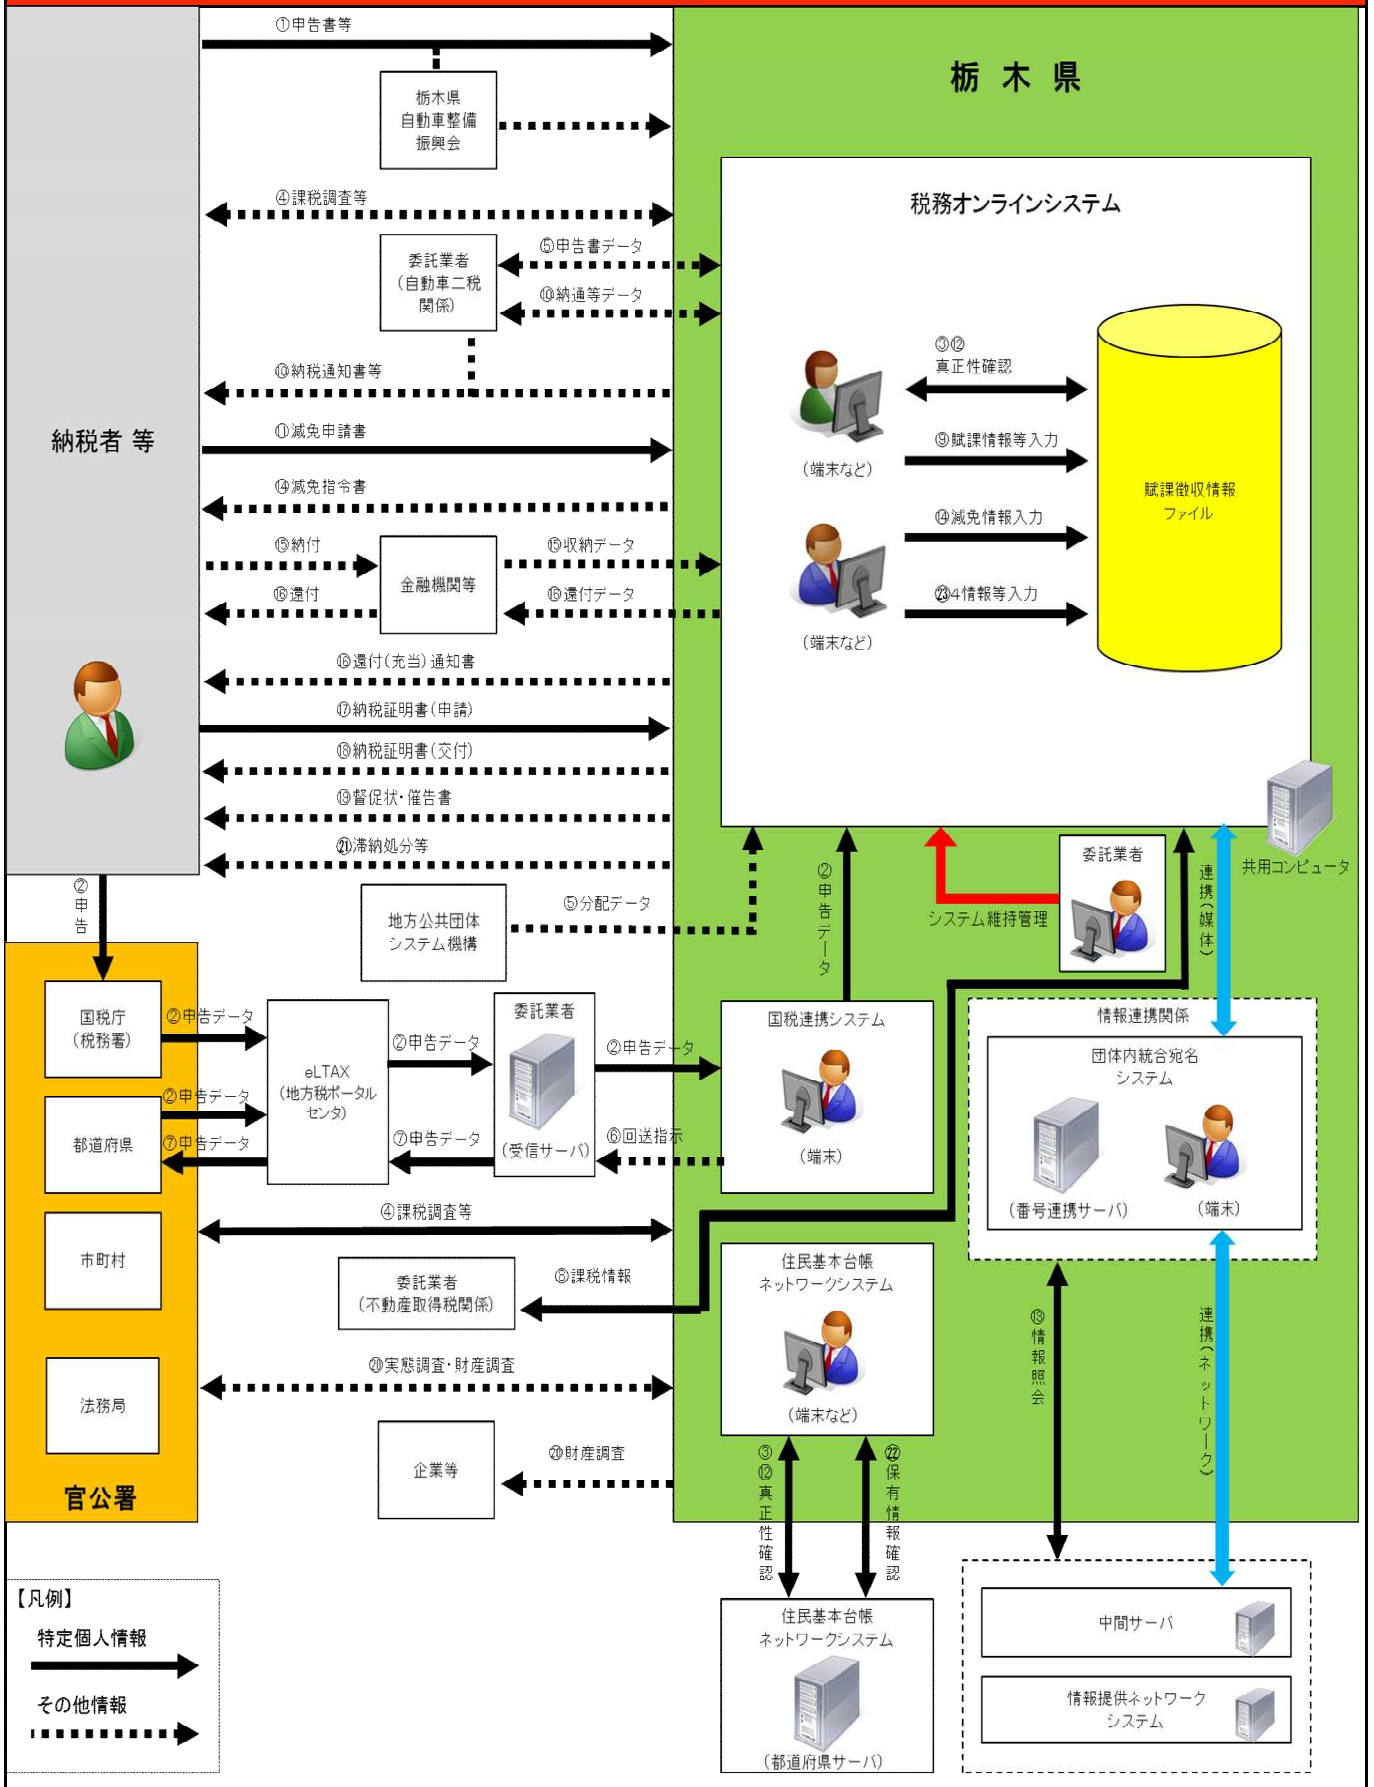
①申告書等

栃 木 県

栃木県
自動車整備
振興会

④課税調査等

税務オンラインシステム

委託業者
(自動車二税
関係)

⑤申告書データ

⑩納通等データ

③⑫
真正性確認

⑩納税通知書等

⑨賦課情報等入力

納税者 等

(端末など)

⑪減免申請書

賦課徴収情報
ファイル

⑭減免指令書

⑭減免情報入力

⑮納付

金融機関等

⑮収納データ

⑯還付

⑯還付データ

㉓4情報等入力

(端末など)

⑯還付(充当)通知書

⑰納税証明書(申請)

⑱納税証明書(交付)

⑲督促状・催告書

㉑滞納処分等

共用コンピュータ

委託業者

②申告

②申告データ

連携(媒体)

地方公共団体
システム機構

⑤分配データ

システム維持管理

情報連携関係

国税庁
(税務署)

②申告データ

国税連携システム

団体内統合宛名
システム

eLTAX
(地方税ポータル
センタ)

委託業者

②申告データ

②申告データ

②申告データ

(端末)

都道府県

⑦申告データ

⑦申告データ

(受信サーバ)

⑥回送指示

(番号連携サーバ)

(端末)

④課税調査等

市町村

住民基本台帳
ネットワークシステム

委託業者
(不動産取得税関係)

⑧課税情報

⑬情報照会

連携(ネットワーク)

⑳実態調査・財産調査

法務局

(端末など)

企業等

⑳財産調査

官公署

③⑫真正性確認

㉒保有情報確認

【凡例】

特定個人情報

その他情報

住民基本台帳
ネットワークシステム

中間サーバ

情報提供ネットワーク
システム

(都道府県サーバ)